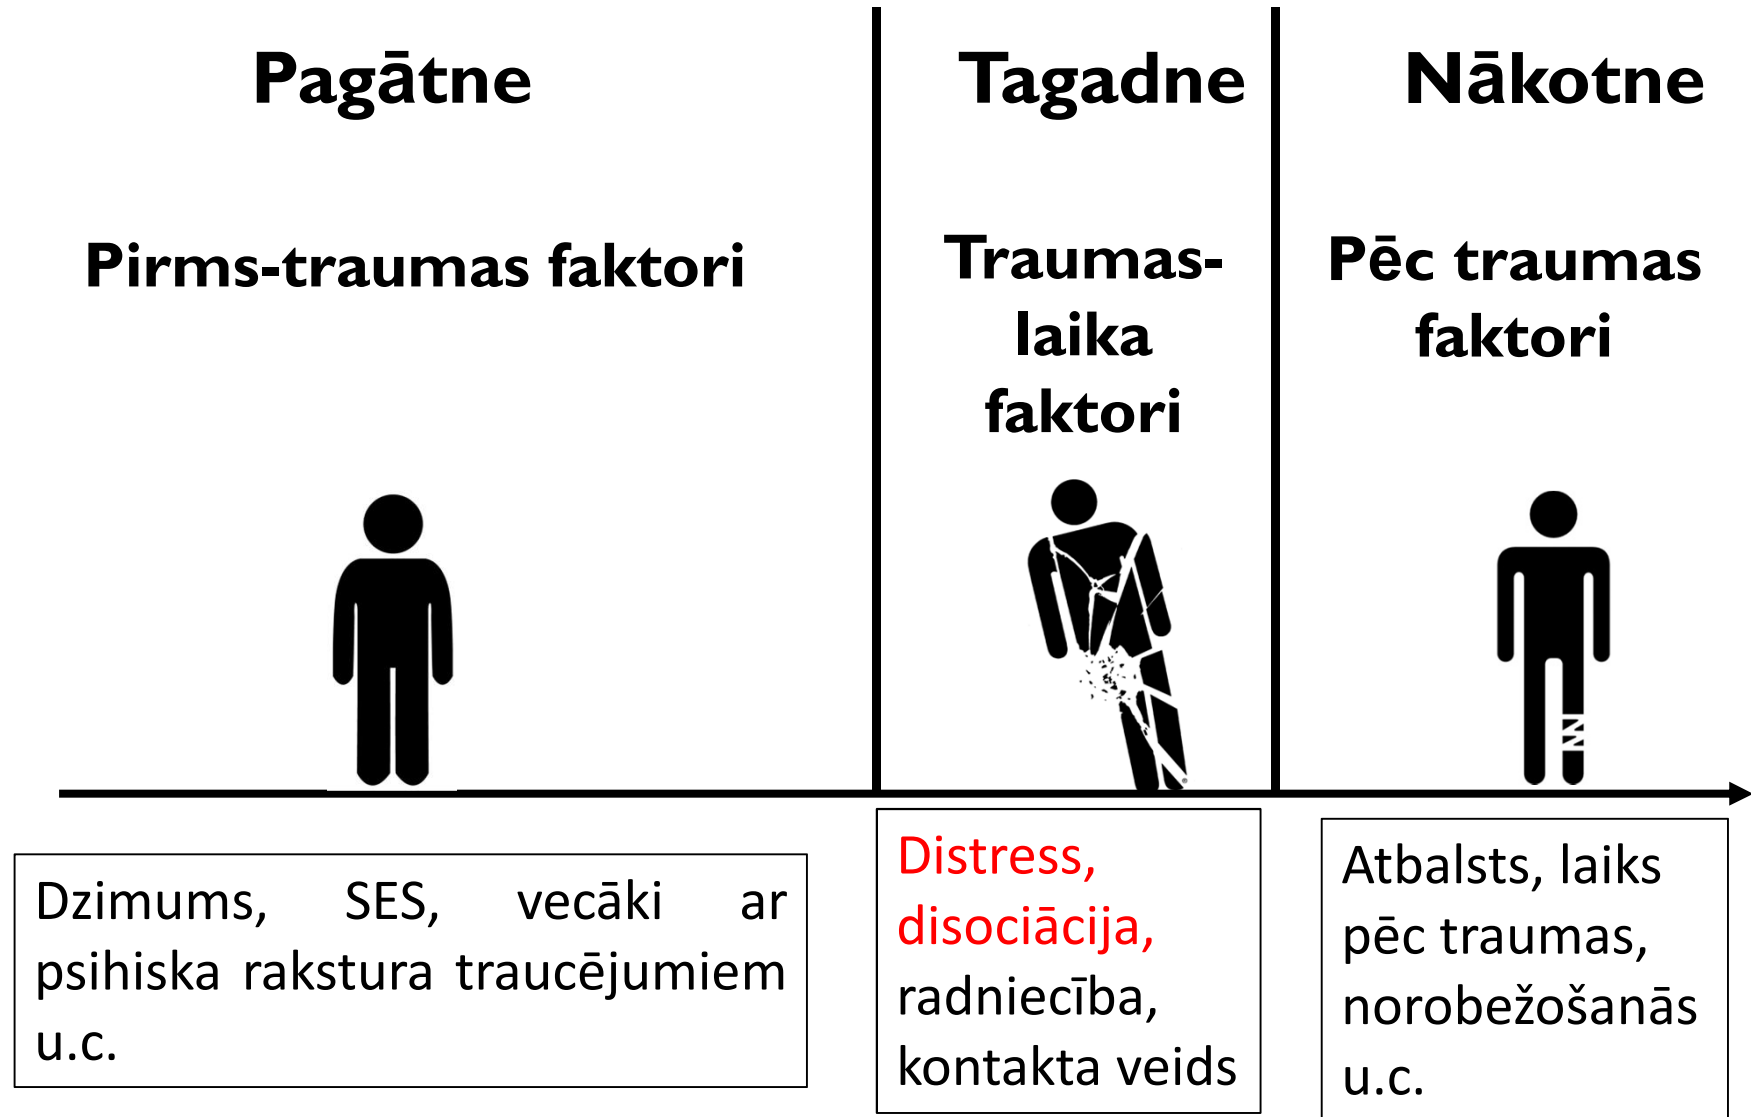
Pagātne

Pirms-traumas faktori

Tagadne

Traumas-laika faktori

Nākotne

Pēc traumas faktori

Dzimums, SES, vecāki ar psihiska rakstura traucējumiem u.c.

Distress, disociācija, radniecība, kontakta veids

Atbalsts, laiks pēc traumas, norobežošanās u.c.